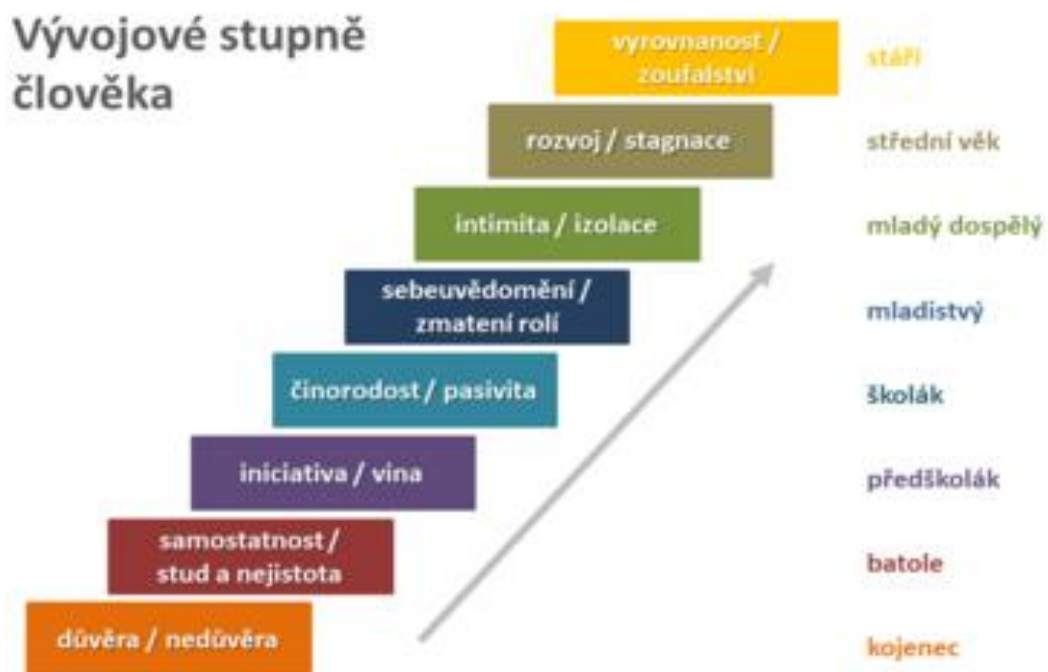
Vývojové stupně člověka

vyrovnanost / zoufalství
stáří

rozvoj / stagnace
střední věk

intimita / izolace
mladý dospělý

sebeuvědomění / zmatení rolí
mladistvý

činorodost / pasivita
školák

iniciativa / vina
předškolák

samostatnost / stud a nejistota
batole

důvěra / nedůvěra
kojenec